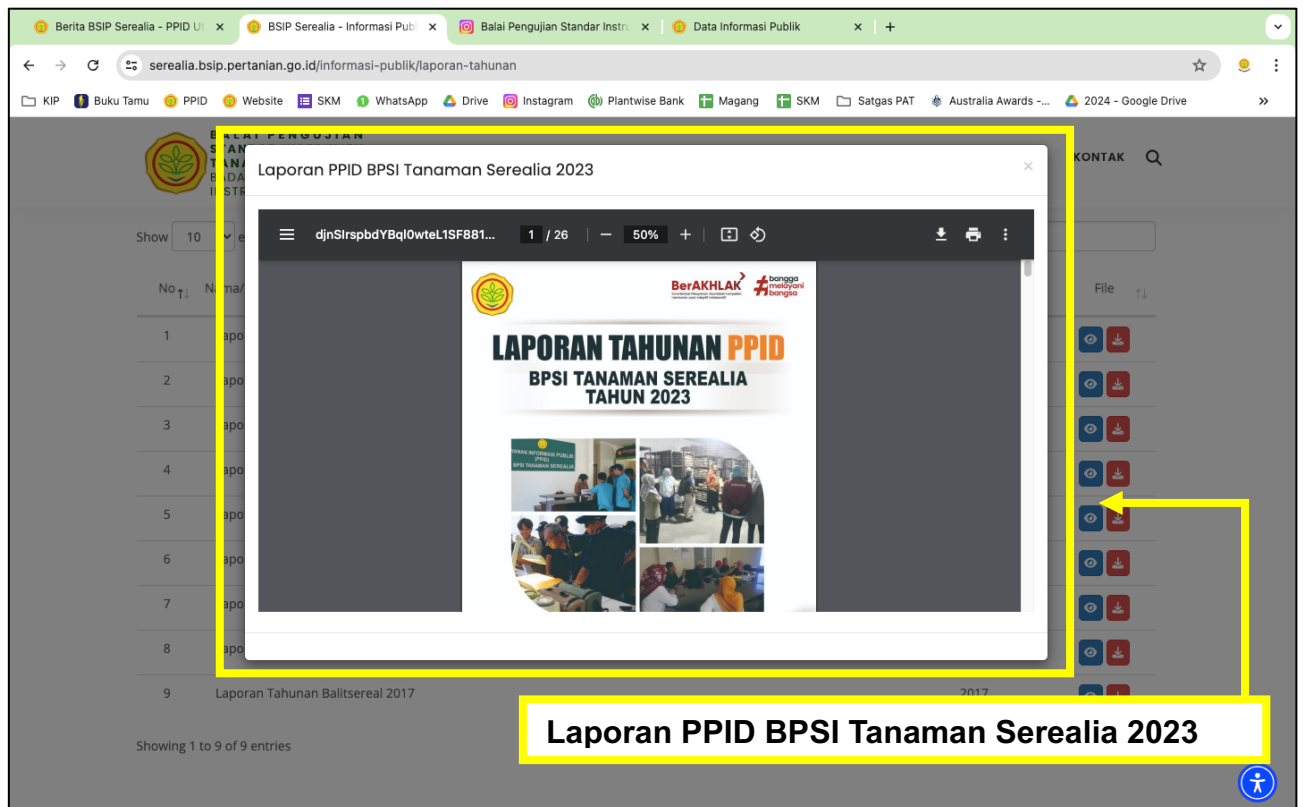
Berita BSIP Serealia - PPID U ×
BSIP Serealia - Informasi Publ ×
Balai Pengujian Standar Instr ×
Data Informasi Publik ×
+

serealia.bsip.pertanian.go.id/informasi-publik/laporan-tahunan

KIP Buku Tamu PPID Website SKM WhatsApp Drive Instagram Plantwise Bank Magang SKM Satgas PAT Australia Awards -... 2024 - Google Drive »

BALAI PENGUJIAN STAN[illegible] TANA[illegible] BADA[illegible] INSTR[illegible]

KONTAK

Show 10 e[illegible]

| No | Nama/ | File |
|---|---|---|
| 1 | Lapo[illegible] | |
| 2 | Lapo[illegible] | |
| 3 | Lapo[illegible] | |
| 4 | Lapo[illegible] | |
| 5 | Lapo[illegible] | |
| 6 | Lapo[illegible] | |
| 7 | Lapo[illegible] | |
| 8 | Lapo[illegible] | |
| 9 | Laporan Tahunan Balitsereal 2017 2017 | |

Showing 1 to 9 of 9 entries

Laporan PPID BPSI Tanaman Serealia 2023

×

djnSlrspbdYBql0wteL1SF881... 1 / 26 — 50% +

BerAKHLAK bangga melayani bangsa

LAPORAN TAHUNAN PPID
BPSI TANAMAN SEREALIA
TAHUN 2023

LAYANAN INFORMASI PUBLIK (PPID) BPSI TANAMAN SEREALIA

Laporan PPID BPSI Tanaman Serealia 2023